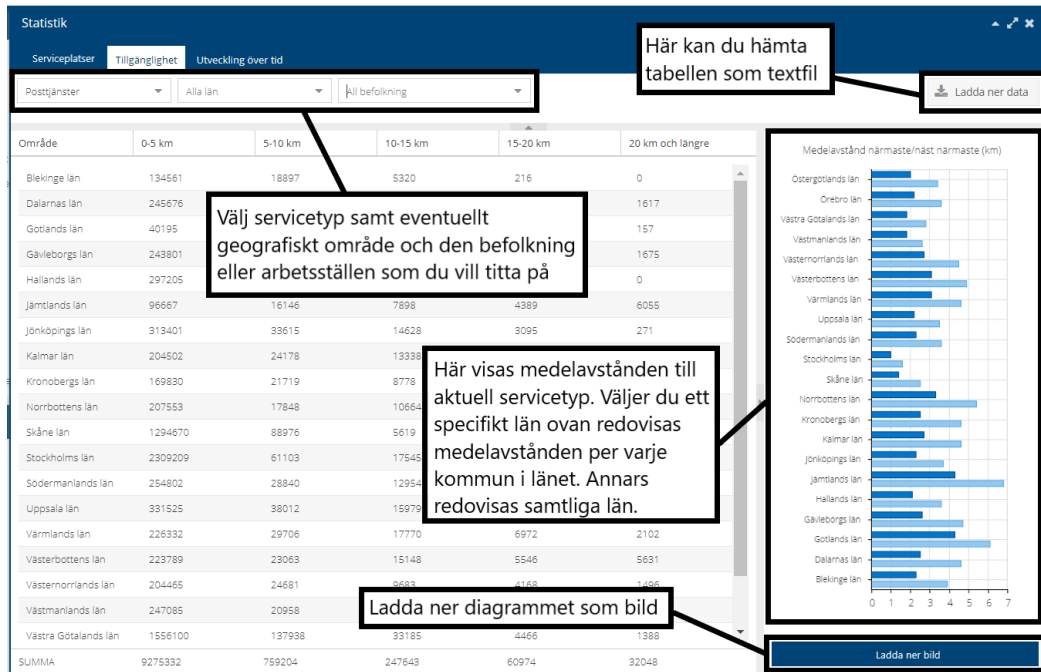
Statistik

Serviceplatser | Tillgänglighet | Utveckling över tid

Här kan du hämta tabellen som textfil

Ladda ner data

Posttjänster | Alla län | All befolkning

| Område | 0-5 km | 5-10 km | 10-15 km | 15-20 km | 20 km och längre |
|---|---|---|---|---|---|
| Blekinge län | 134561 | 18897 | 5320 | 216 | 0 |
| Dalarnas län | 245676 | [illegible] | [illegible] | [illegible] | 1617 |
| Gotlands län | 40195 | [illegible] | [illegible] | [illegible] | 157 |
| Gävleborgs län | 243801 | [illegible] | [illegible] | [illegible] | 1675 |
| Hallands län | 297205 | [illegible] | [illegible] | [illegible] | 0 |
| Jämtlands län | 96667 | 16146 | 7898 | 4389 | 6055 |
| Jönköpings län | 313401 | 33615 | 14628 | 3095 | 271 |
| Kalmar län | 204502 | 24178 | 13338 | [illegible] | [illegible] |
| Kronobergs län | 169830 | 21719 | 8778 | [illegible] | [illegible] |
| Norrbottens län | 207553 | 17848 | 10664 | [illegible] | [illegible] |
| Skåne län | 1294670 | 88976 | 5619 | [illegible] | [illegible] |
| Stockholms län | 2309209 | 61103 | 17545 | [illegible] | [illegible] |
| Södermanlands län | 254802 | 28840 | 12954 | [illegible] | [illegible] |
| Uppsala län | 331525 | 38012 | 15979 | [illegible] | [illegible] |
| Värmlands län | 226332 | 29706 | 17770 | 6972 | 2102 |
| Västerbottens län | 223789 | 23063 | 15148 | 5546 | 5631 |
| Västernorrlands län | 204465 | 24681 | 9683 | 4168 | 1496 |
| Västmanlands län | 247085 | 20958 | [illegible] | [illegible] | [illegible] |
| Västra Götalands län | 1556100 | 137938 | 33185 | 4466 | 1388 |
| SUMMA | 9275332 | 759204 | 247643 | 60974 | 32048 |

Välj servicetyp samt eventuellt geografiskt område och den befolkning eller arbetsställen som du vill titta på

Medelavstånd närmaste/näst närmaste (km)

Östergötlands län
Örebro län
Västra Götalands län
Västmanlands län
Västernorrlands län
Västerbottens län
Värmlands län
Uppsala län
Södermanlands län
Stockholms län
Skåne län
Norrbottens län
Kronobergs län
Kalmar län
Jönköpings län
Jämtlands län
Hallands län
Gävleborgs län
Gotlands län
Dalarnas län
Blekinge län

0 1 2 3 4 5 6 7

Här visas medelavstånden till aktuell servicetyp. Väljer du ett specifikt län ovan redovisas medelavstånden per varje kommun i länet. Annars redovisas samtliga län.

Ladda ner diagrammet som bild

Ladda ner bild